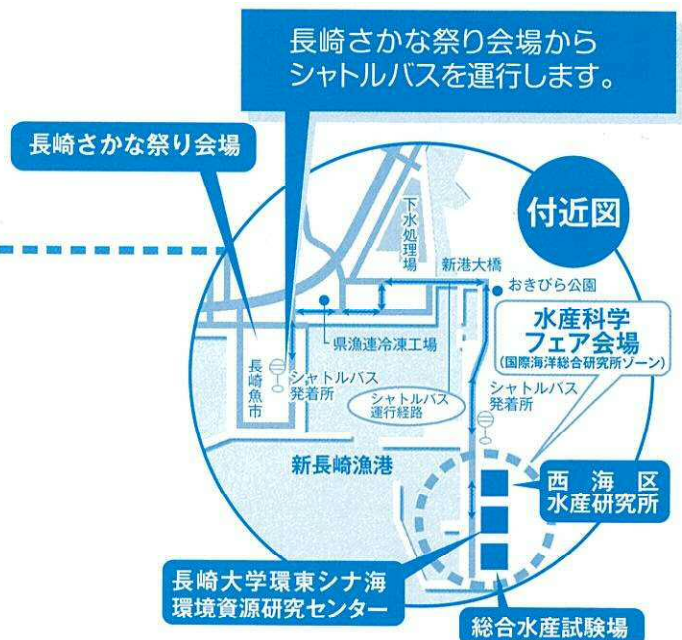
長崎さかな祭り会場から
シャトルバスを運行します。

長崎さかな祭り会場

付近図

下水処理場

新港大橋

おきびら公園

水産科学
フェア会場
(国際海洋総合研究所ゾーン)

県漁連冷凍工場

長崎魚市

シャトルバス
発着所

シャトルバス
運行経路

シャトルバス
発着所

新長崎漁港

西海区
水産研究所

長崎大学環東シナ海
環境資源研究センター

総合水産試験場